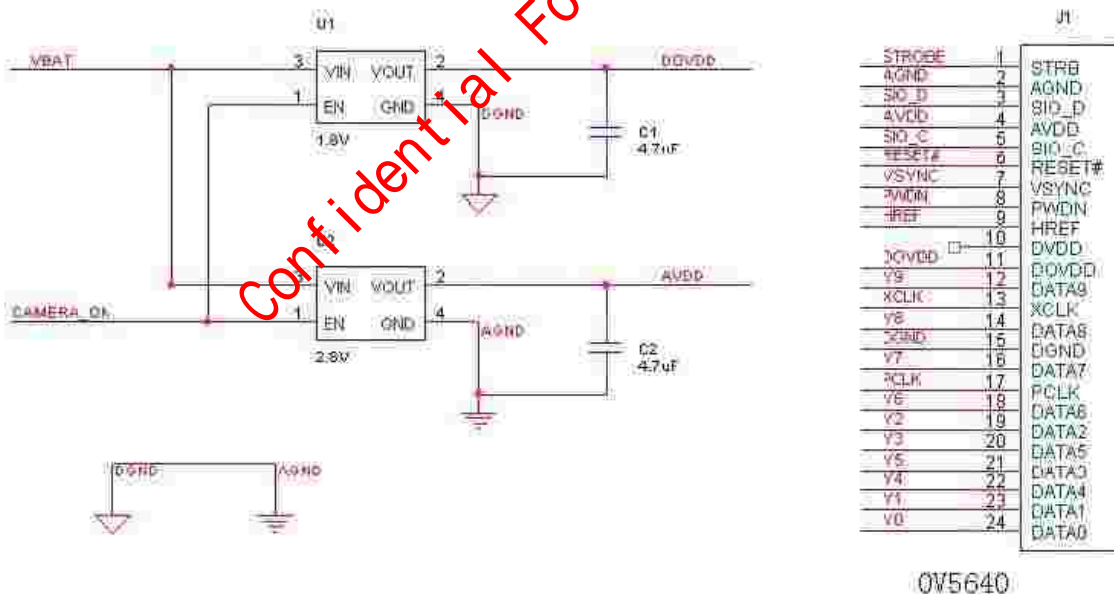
U1

VBAT 3 VIN VOUT 2 DOVDD
1 EN GND 4 DGND
1.8V
C1 4.7uF

Confidential Fo

U2
VIN VOUT 2 AVDD
CAMERA_ON 1 EN GND 4 AGND
2.8V
C2 4.7uF

DGND AGND

J1

| | | |
|---|---|---|
| STROBE | 1 | STRB |
| AGND | 2 | AGND |
| SIO_D | 3 | SIO_D |
| AVDD | 4 | AVDD |
| SIO_C | 5 | SIO_C |
| RESET# | 6 | RESET# |
| VSYNC | 7 | VSYNC |
| PWDN | 8 | PWDN |
| HREF | 9 | HREF |
| | 10 | DVDD |
| DOVDD | 11 | DOVDD |
| Y9 | 12 | DATA9 |
| XCLK | 13 | XCLK |
| Y8 | 14 | DATA8 |
| DGND | 15 | DGND |
| Y7 | 16 | DATA7 |
| PCLK | 17 | PCLK |
| Y6 | 18 | DATA6 |
| Y2 | 19 | DATA2 |
| Y3 | 20 | DATA5 |
| Y5 | 21 | DATA3 |
| Y4 | 22 | DATA4 |
| Y1 | 23 | DATA1 |
| Y0 | 24 | DATA0 |

OV5640